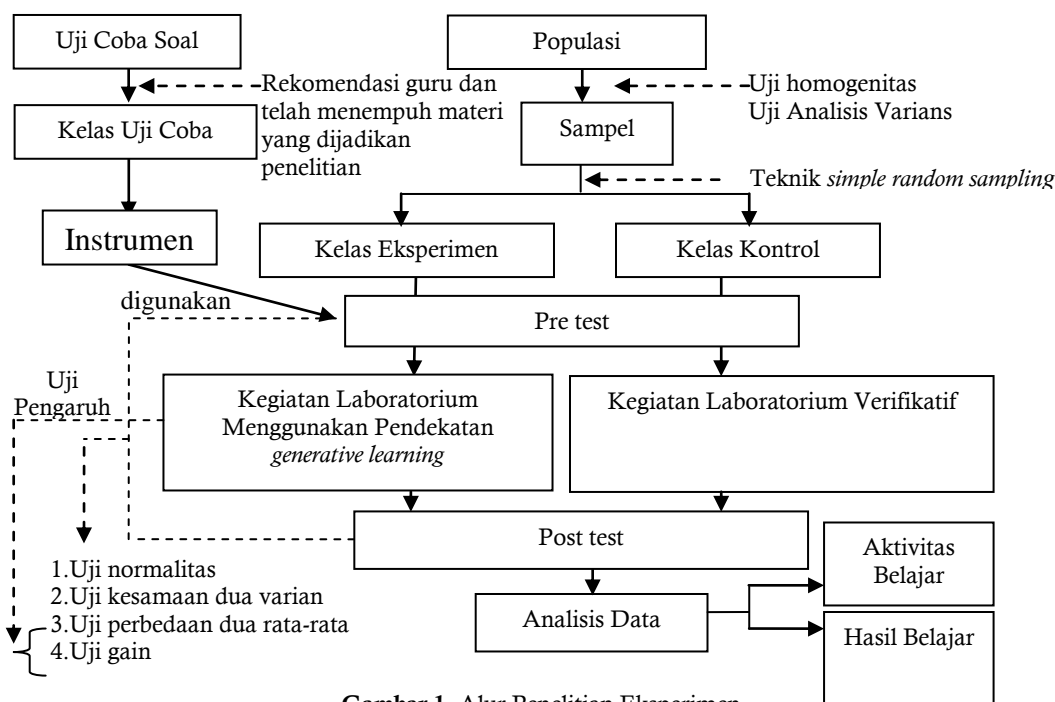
Uji Coba Soal

Rekomendasi guru dan telah menempuh materi yang dijadikan penelitian

Kelas Uji Coba

Instrumen

Populasi

Uji homogenitas
Uji Analisis Varians

Sampel

Teknik *simple random sampling*

Kelas Eksperimen

Kelas Kontrol

digunakan

Pre test

Uji Pengaruh

Kegiatan Laboratorium Menggunakan Pendekatan *generative learning*

Kegiatan Laboratorium Verifikatif

Post test

1.Uji normalitas
2.Uji kesamaan dua varian
3.Uji perbedaan dua rata-rata
4.Uji gain

Analisis Data

Aktivitas Belajar

Hasil Belajar

**Gambar 1.** Alur Penelitian Eksperimen